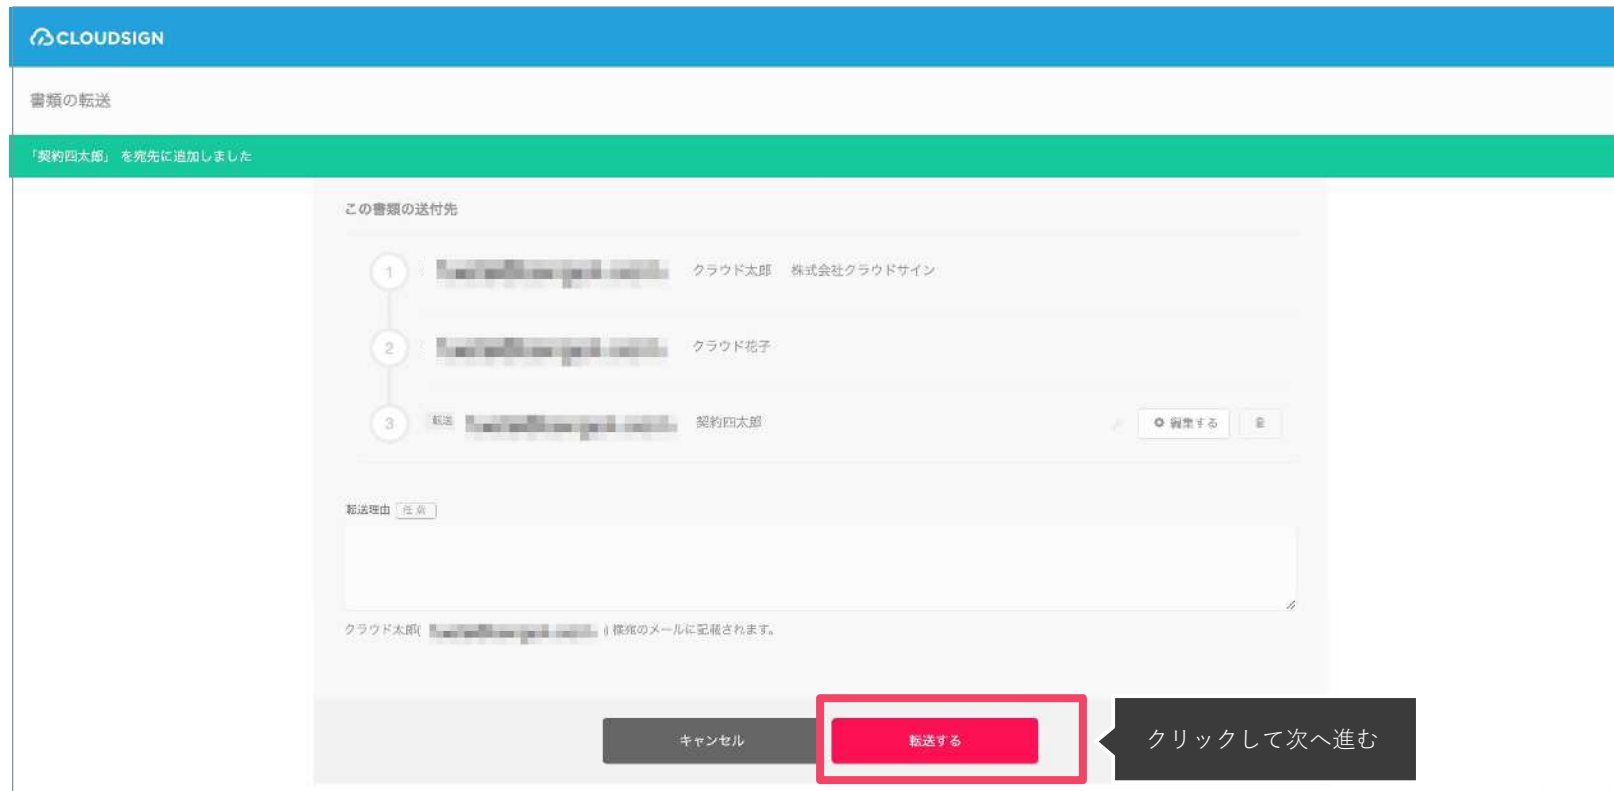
CLOUDSIGN

書類の転送

「契約四太郎」 を宛先に追加しました

この書類の送付先

1 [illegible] クラウド太郎 株式会社クラウドサイン

2 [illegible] クラウド花子

3 転送 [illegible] 契約四太郎 編集する

転送理由 任意

クラウド太郎( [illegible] )様宛のメールに記載されます。

キャンセル

転送する

クリックして次へ進む